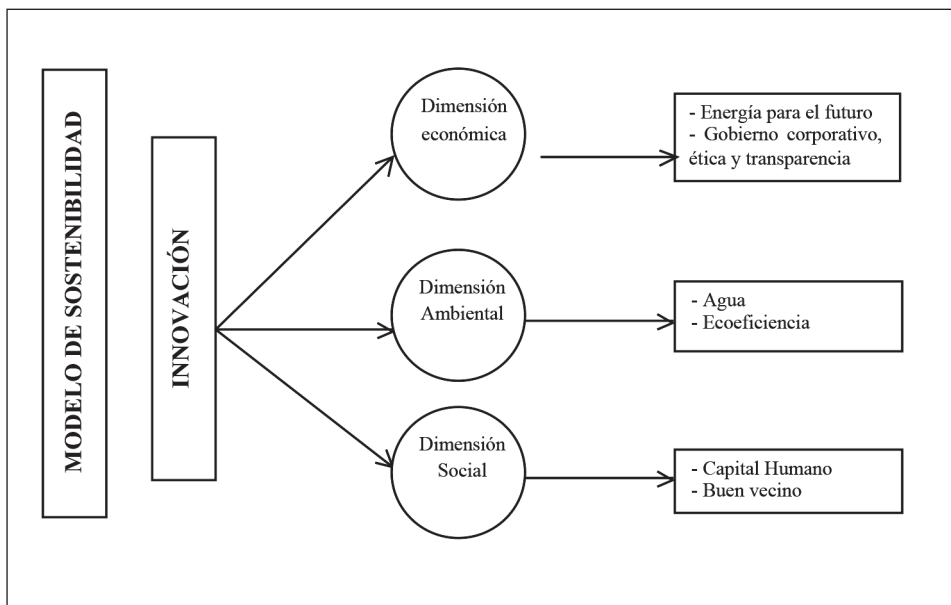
MODELO DE SOSTENIBILIDAD

INNOVACIÓN

Dimensión económica

- Energía para el futuro
- Gobierno corporativo, ética y transparencia

Dimensión Ambiental

- Agua
- Ecoeficiencia

Dimensión Social

- Capital Humano
- Buen vecino